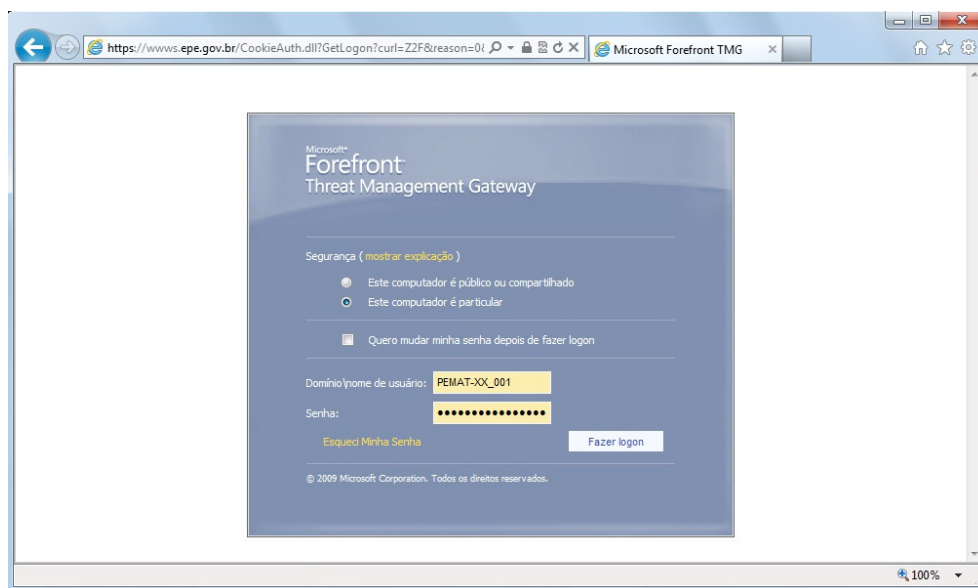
https://wwws.epe.gov.br/CookieAuth.dll?GetLogon?curl=Z2F&reason=0

Microsoft Forefront TMG

Microsoft®
Forefront
Threat Management Gateway

Segurança ( mostrar explicação )

Este computador é público ou compartilhado

Este computador é particular

Quero mudar minha senha depois de fazer logon

Domínio\nome de usuário: PEMAT-XX_001

Senha: ••••••••••••••••

Esqueci Minha Senha

Fazer logon

© 2009 Microsoft Corporation. Todos os direitos reservados.

100%